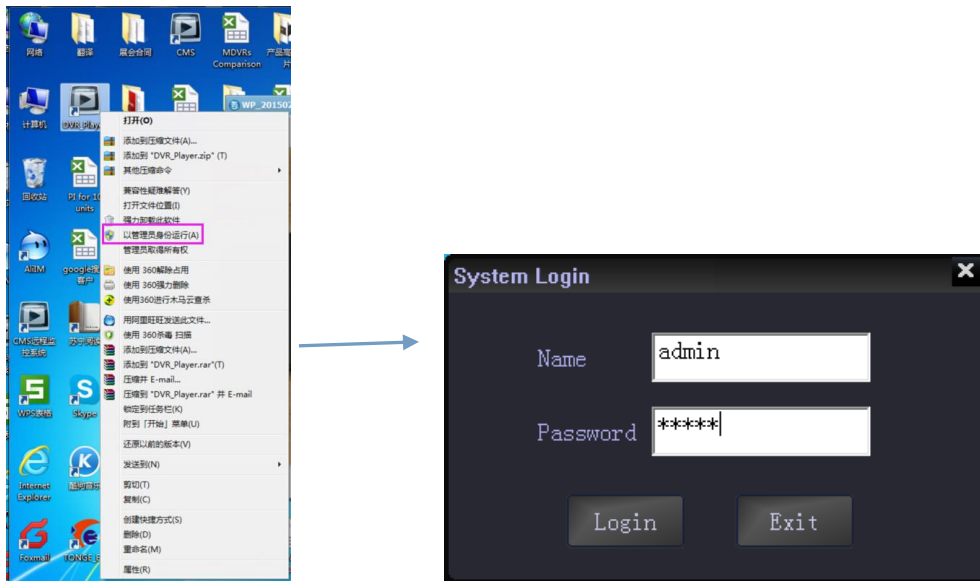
网络
翻译
展会合同
CMS
MDVRs Comparison
产品
计算机
DVR Play
WP_201502
回收站
PI for 10 units
AliIM
google
CMS远程监控系统
WPS表格
Skype
Internet Explorer
Foxmail
TONGE

打开(O)
添加到压缩文件(A)...
添加到 "DVR_Player.zip" (T)
其他压缩命令
兼容性疑难解答(Y)
打开文件位置(I)
强力卸载此软件
以管理员身份运行(A)
管理员取得所有权
使用 360解除占用
使用 360强力删除
使用360进行木马云查杀
用阿里旺旺发送此文件...
使用 360杀毒 扫描
添加到压缩文件(A)...
添加到 "DVR_Player.rar"(T)
压缩并 E-mail...
压缩到 "DVR_Player.rar" 并 E-mail
锁定到任务栏(K)
附到「开始」菜单(U)
还原以前的版本(V)
发送到(N)
剪切(T)
复制(C)
创建快捷方式(S)
删除(D)
重命名(M)
属性(R)

System Login
Name
admin
Password
*****
Login
Exit